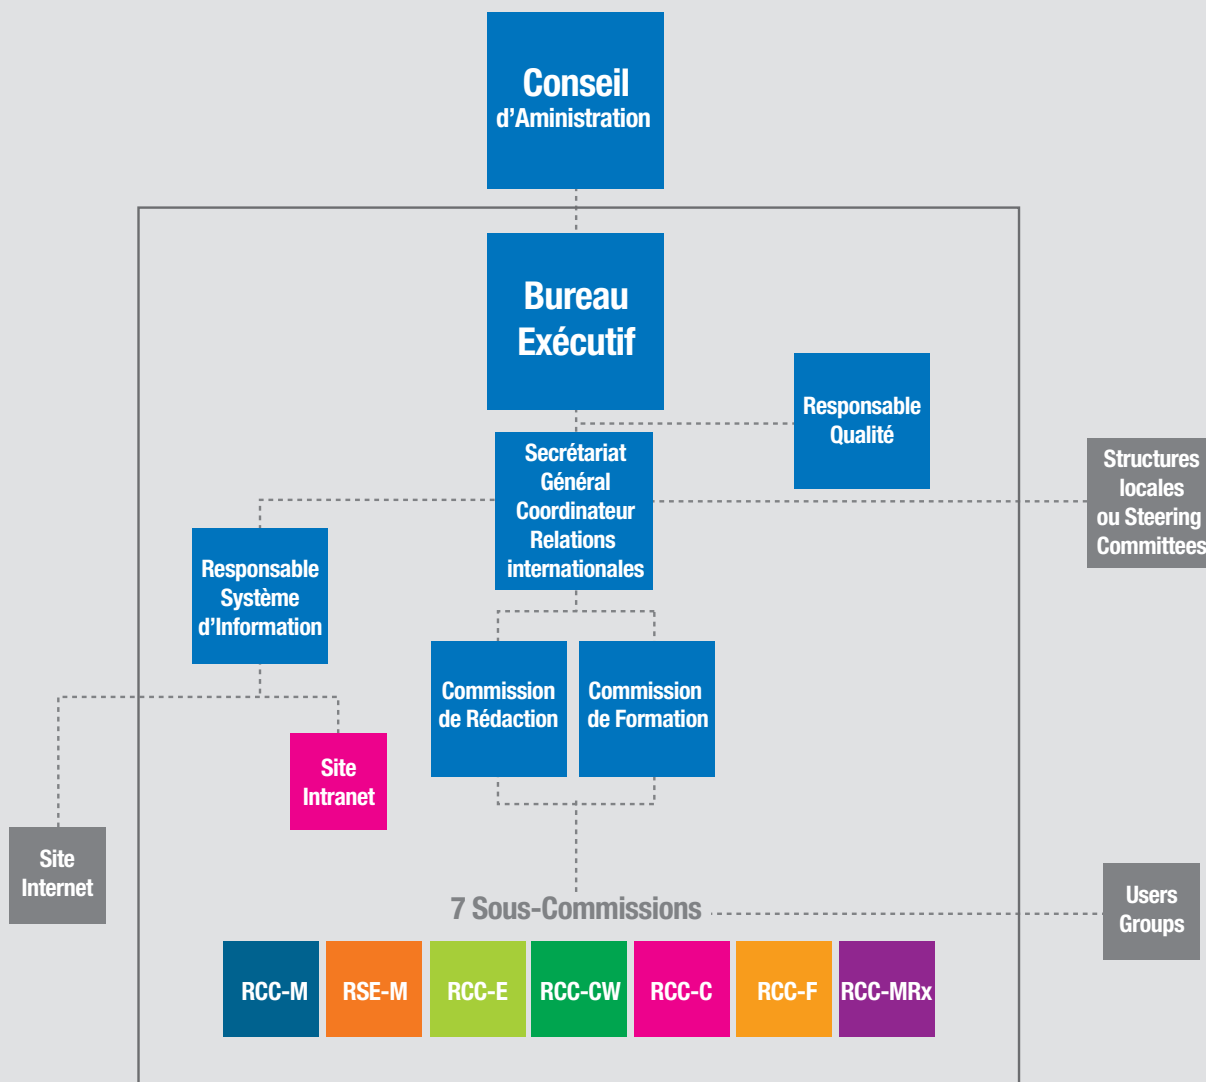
Conseil
d’Aministration

Bureau
Exécutif

Responsable
Qualité

Secrétariat
Général
Coordinateur
Relations
internationales

Structures
locales
ou Steering
Committees

Responsable
Système
d’Information

Commission
de Rédaction

Commission
de Formation

Site
Intranet

Site
Internet

7 Sous-Commissions

Users
Groups

RCC-M RSE-M RCC-E RCC-CW RCC-C RCC-F RCC-MRx